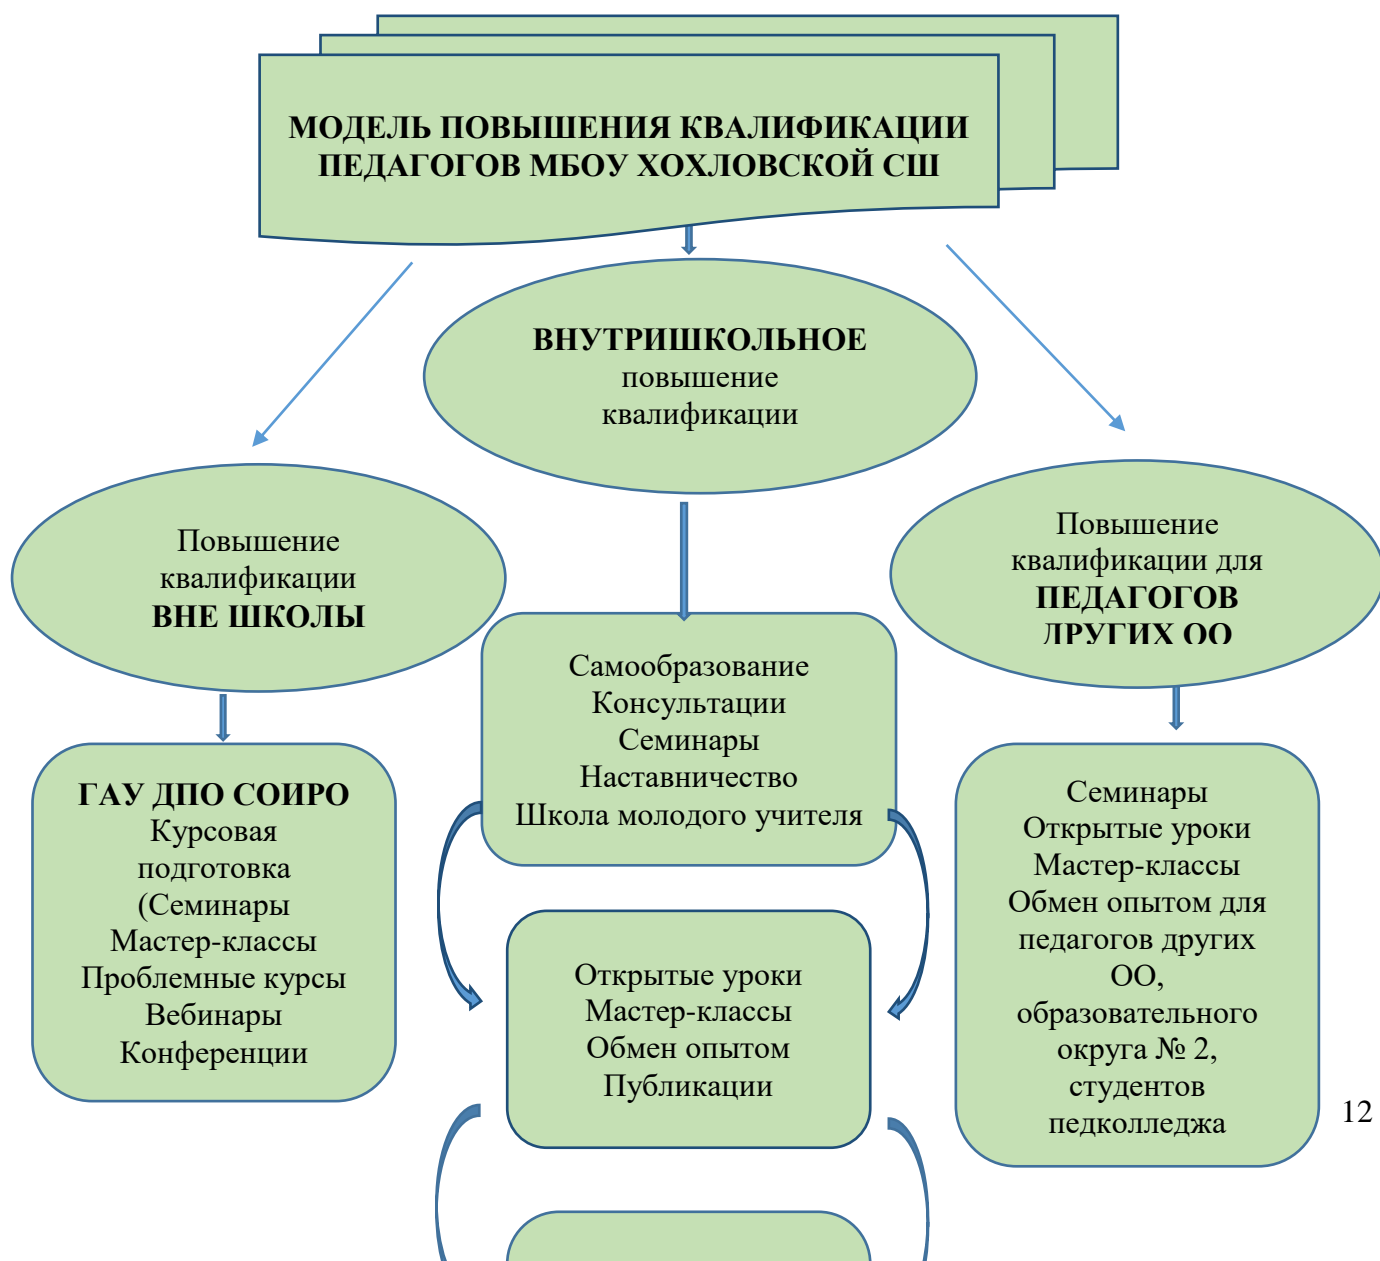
МОДЕЛЬ ПОВЫШЕНИЯ КВАЛИФИКАЦИИ ПЕДАГОГОВ МБОУ ХОХЛОВСКОЙ СШ

ВНУТРИШКОЛЬНОЕ повышение квалификации

Повышение квалификации ВНЕ ШКОЛЫ

Повышение квалификации для ПЕДАГОГОВ ДРУГИХ ОО

ГАУ ДПО СОИРО
Курсовая подготовка
(Семинары
Мастер-классы
Проблемные курсы
Вебинары
Конференции

Самообразование
Консультации
Семинары
Наставничество
Школа молодого учителя

Семинары
Открытые уроки
Мастер-классы
Обмен опытом для педагогов других ОО, образовательного округа № 2, студентов педколледжа

Открытые уроки
Мастер-классы
Обмен опытом
Публикации

12